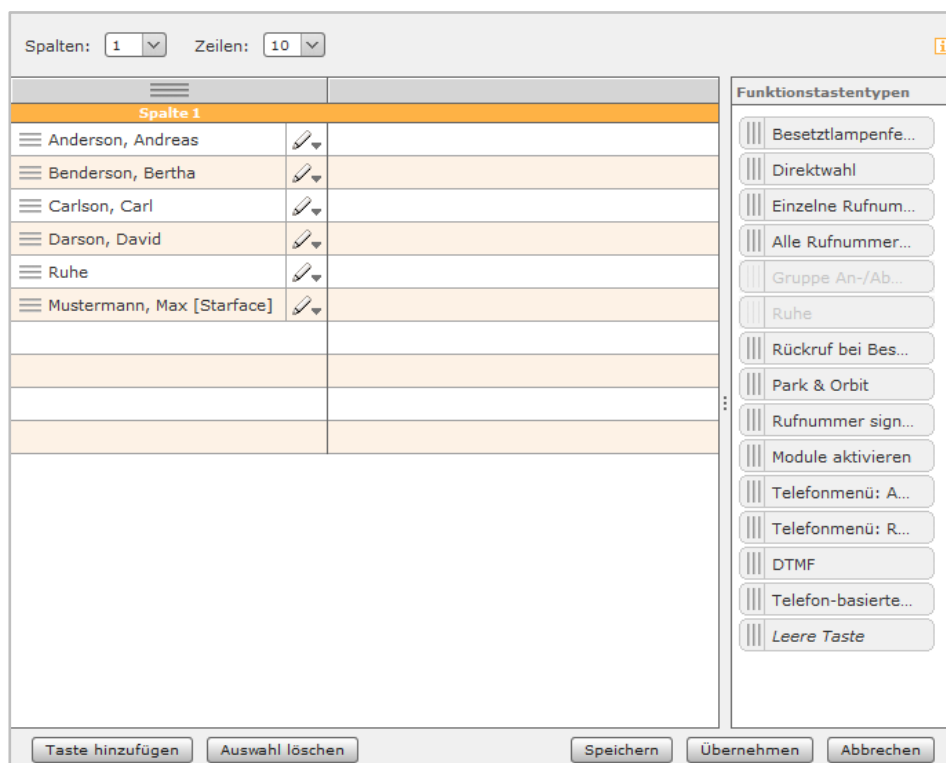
Spalten: 1 Zeilen: 10

Spalte 1

Anderson, Andreas
Benderson, Bertha
Carlson, Carl
Darson, David
Ruhe
Mustermann, Max [Starface]

Funktionstastentypen

Besetztlampenfe...
Direktwahl
Einzelne Rufnum...
Alle Rufnummer...
Gruppe An-/Ab...
Ruhe
Rückruf bei Bes...
Park & Orbit
Rufnummer sign...
Module aktivieren
Telefonmenü: A...
Telefonmenü: R...
DTMF
Telefon-basierte...
Leere Taste

Taste hinzufügen Auswahl löschen Speichern Übernehmen Abbrechen